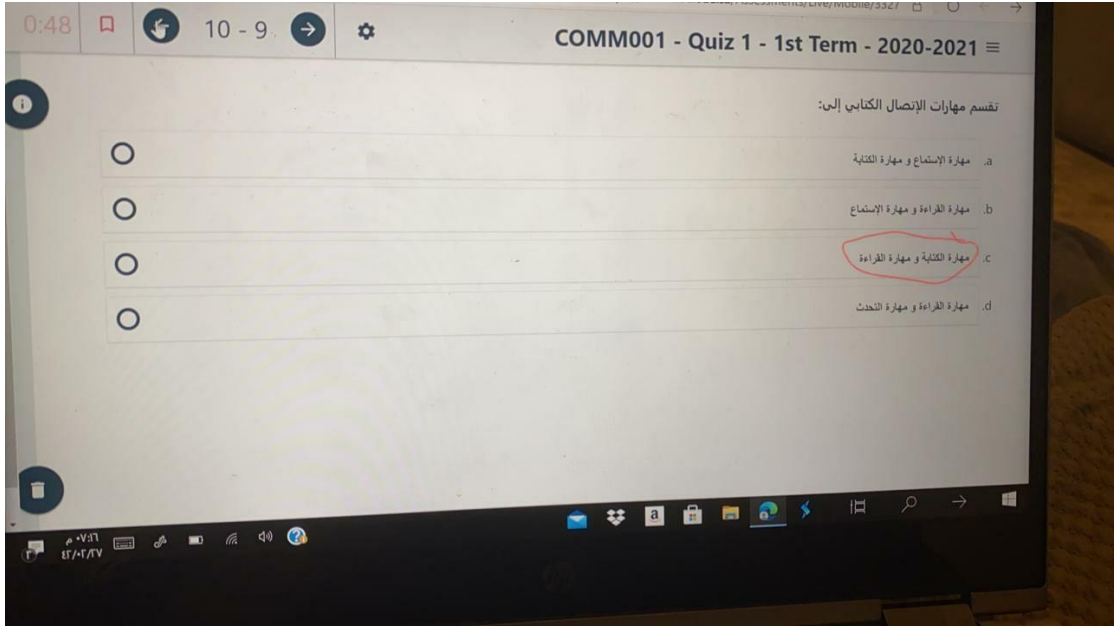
0:48 10 - 9 COMM001 - Quiz 1 - 1st Term - 2020-2021

تقسم مهارات الإتصال الكتابي إلى:

a. مهارة الإستماع و مهارة الكتابة

b. مهارة القراءة و مهارة الإستماع

c. مهارة الكتابة و مهارة القراءة

d. مهارة القراءة و مهارة التحدث

٠٧:١٦ م
٤٢/٠٣/٢٧